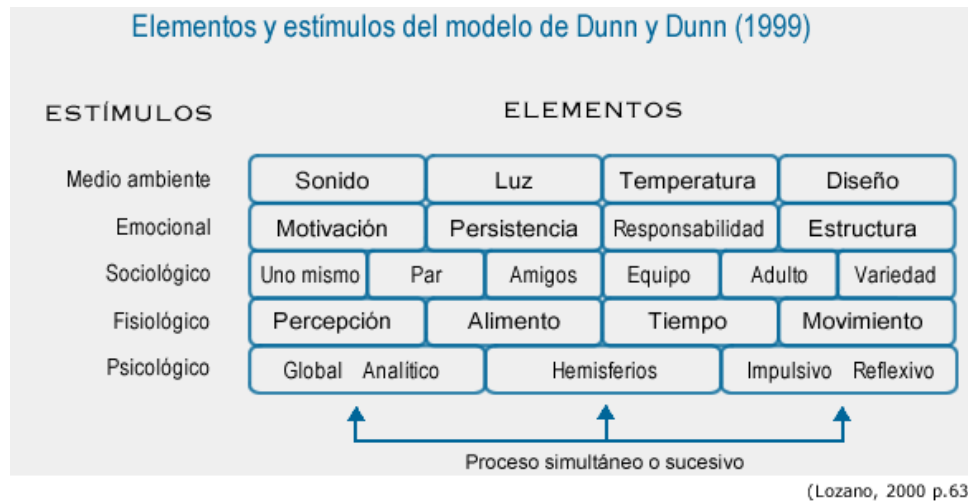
Elementos y estímulos del modelo de Dunn y Dunn (1999)

ESTÍMULOS

ELEMENTOS

| Medio ambiente | Sonido | Luz | Temperatura | Diseño |
|---|---|---|---|---|
| Emocional | Motivación | Persistencia | Responsabilidad | Estructura |
| Sociológico | Uno mismo, Par | Amigos, Equipo | Adulto | Variedad |
| Fisiológico | Percepción | Alimento | Tiempo | Movimiento |
| Psicológico | Global Analítico | Hemisferios | Impulsivo Reflexivo | |

Proceso simultáneo o sucesivo

(Lozano, 2000 p.63